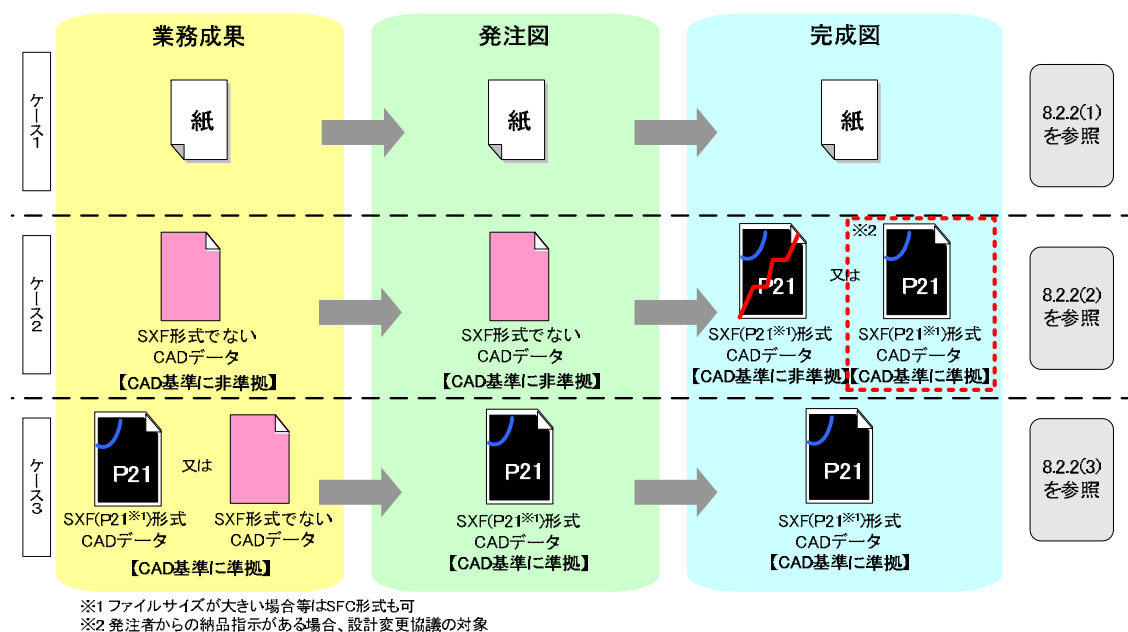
業務成果

発注図

完成図

ケース1

紙

紙

紙

8.2.2(1) を参照

ケース2

SXF形式でない CADデータ 【CAD基準に非準拠】

SXF形式でない CADデータ 【CAD基準に非準拠】

P21

SXF(P21※1)形式 CADデータ 【CAD基準に非準拠】

又は

※2

P21

SXF(P21※1)形式 CADデータ 【CAD基準に準拠】

8.2.2(2) を参照

ケース3

P21

又は

SXF(P21※1)形式 CADデータ

SXF形式でない CADデータ

【CAD基準に準拠】

P21

SXF(P21※1)形式 CADデータ 【CAD基準に準拠】

P21

SXF(P21※1)形式 CADデータ 【CAD基準に準拠】

8.2.2(3) を参照

※1 ファイルサイズが大きい場合等はSFC形式も可
※2 発注者からの納品指示がある場合、設計変更協議の対象